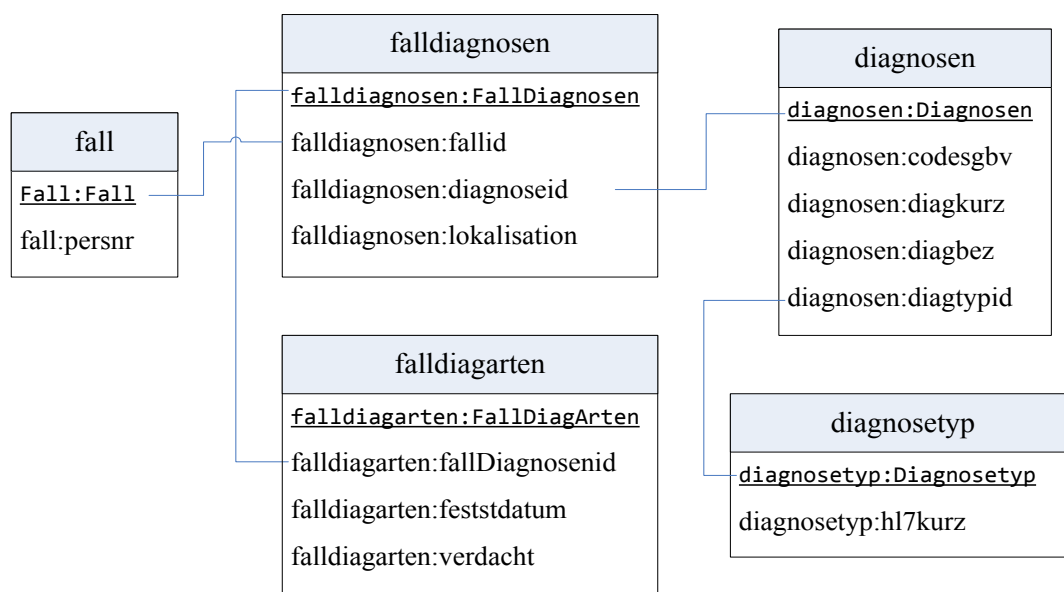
falldiagnosen
falldiagnosen:FallDiagnosen
falldiagnosen:fallid
falldiagnosen:diagnoseid
falldiagnosen:lokalisation

fall
Fall:Fall
fall:persnr

diagnosen
diagnosen:Diagnosen
diagnosen:codesgbv
diagnosen:diagkurz
diagnosen:diagbez
diagnosen:diagtypid

falldiagarten
falldiagarten:FallDiagArten
falldiagarten:fallDiagnosenid
falldiagarten:feststdatum
falldiagarten:verdacht

diagnosetyp
diagnosetyp:Diagnosetyp
diagnosetyp:hl7kurz